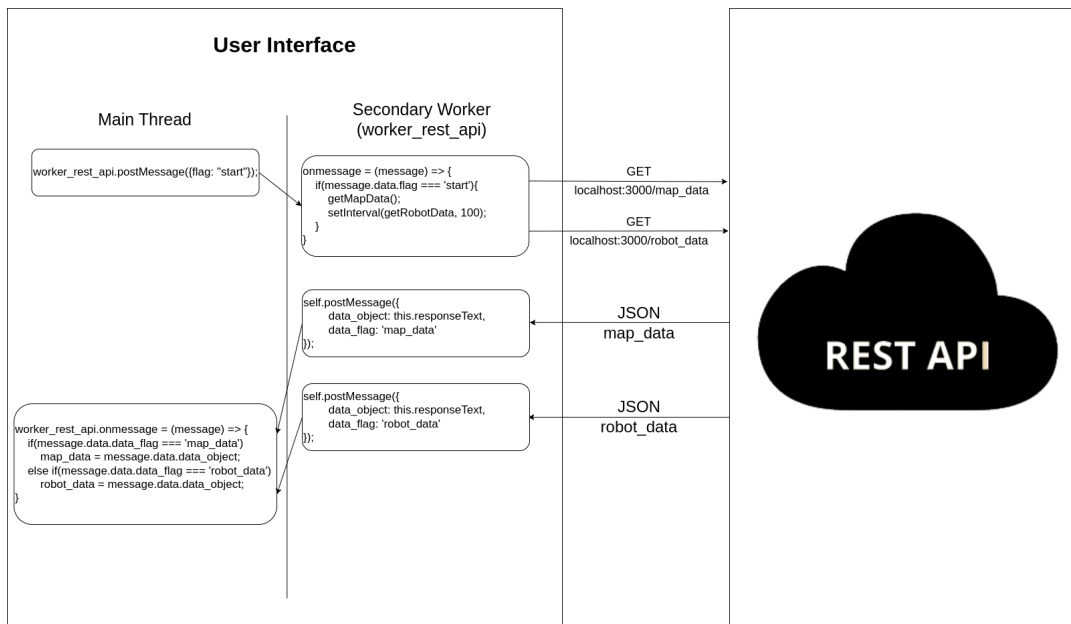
User Interface

Main Thread

Secondary Worker
(worker_rest_api)

worker_rest_api.postMessage({flag: "start"});

onmessage = (message) => {
if(message.data.flag === 'start'){
getMapData();
setInterval(getRobotData, 100);
}
}

GET
localhost:3000/map_data

GET
localhost:3000/robot_data

self.postMessage({
data_object: this.responseText,
data_flag: 'map_data'
});

JSON
map_data

REST API

self.postMessage({
data_object: this.responseText,
data_flag: 'robot_data'
});

JSON
robot_data

worker_rest_api.onmessage = (message) => {
if(message.data.data_flag === 'map_data')
map_data = message.data.data_object;
else if(message.data.data_flag === 'robot_data')
robot_data = message.data.data_object;
}